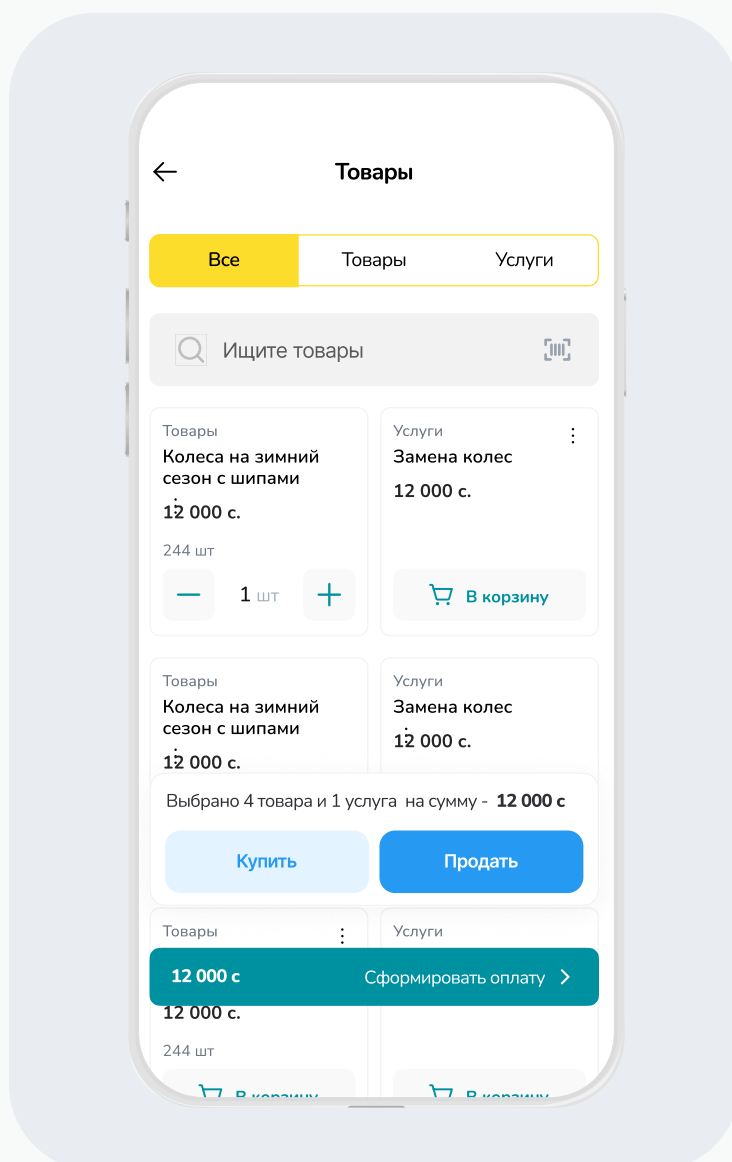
Товары

Все
Товары
Услуги

Ищите товары

Товары
Колеса на зимний сезон с шипами
12 000 с.
244 шт
1 шт

Услуги
Замена колес
12 000 с.
В корзину

Товары
Колеса на зимний сезон с шипами
12 000 с.

Услуги
Замена колес
12 000 с.

Выбрано 4 товара и 1 услуга на сумму - 12 000 с
Купить
Продать

Товары
Услуги
12 000 с
Сформировать оплату
12 000 с.
244 шт
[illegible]
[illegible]